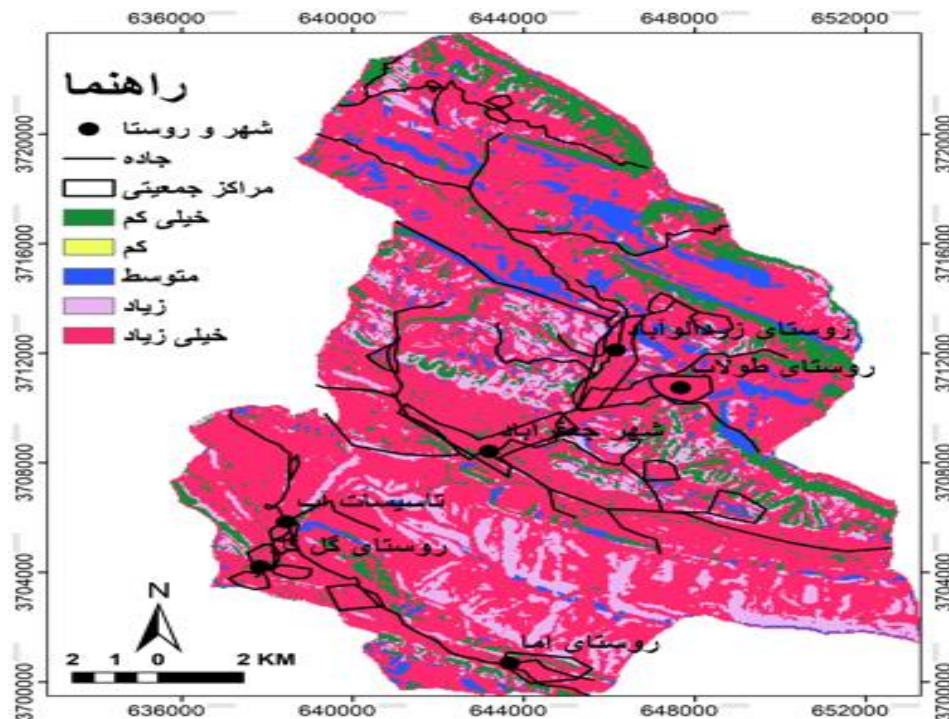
636000 640000 644000 648000 652000

راهنما
شهر و روستا
جاده
مراکز جمعیتی
خیلی کم
کم
متوسط
زیاد
خیلی زیاد

3720000
3716000
3712000
3708000
3704000
3700000

3720000
3716000
3712000
3708000
3704000
3700000

روستای زید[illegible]
روستای طولاب
شهر جعفرآباد
تاسیسات آب
روستای گل
روستای اما

N
2 1 0 2 KM

636000 640000 644000 648000 652000